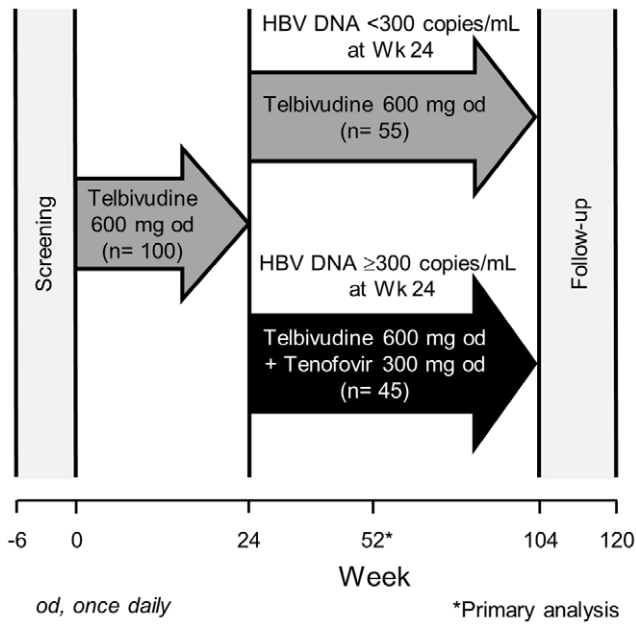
Screening

Telbivudine 600 mg od (n= 100)

HBV DNA <300 copies/mL at Wk 24

Telbivudine 600 mg od (n= 55)

HBV DNA ≥300 copies/mL at Wk 24

Telbivudine 600 mg od + Tenofovir 300 mg od (n= 45)

Follow-up

-6 0 24 52* 104 120

Week

od, once daily

*Primary analysis